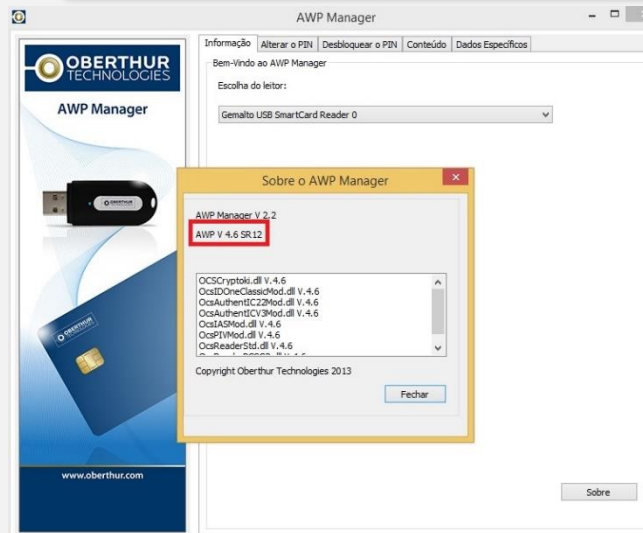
AWP Manager

OBERTHUR TECHNOLOGIES

AWP Manager

OBERTHUR

OBERTHUR

www.oberthur.com

Informação | Alterar o PIN | Desbloquear o PIN | Conteúdo | Dados Específicos

Bem-Vindo ao AWP Manager

Escolha do leitor:

Gemalto USB SmartCard Reader 0

Sobre o AWP Manager

AWP Manager V 2.2

AWP V 4.6 SR12

OCSCryptoki.dll V.4.6
OcsIDOneClassicMod.dll V.4.6
OcsAuthentIC22Mod.dll V.4.6
OcsAuthentICV3Mod.dll V.4.6
OcsIASMod.dll V.4.6
OcsPIVMod.dll V.4.6
OcsReaderStd.dll V.4.6
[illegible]

Copyright Oberthur Technologies 2013

Fechar

Sobre